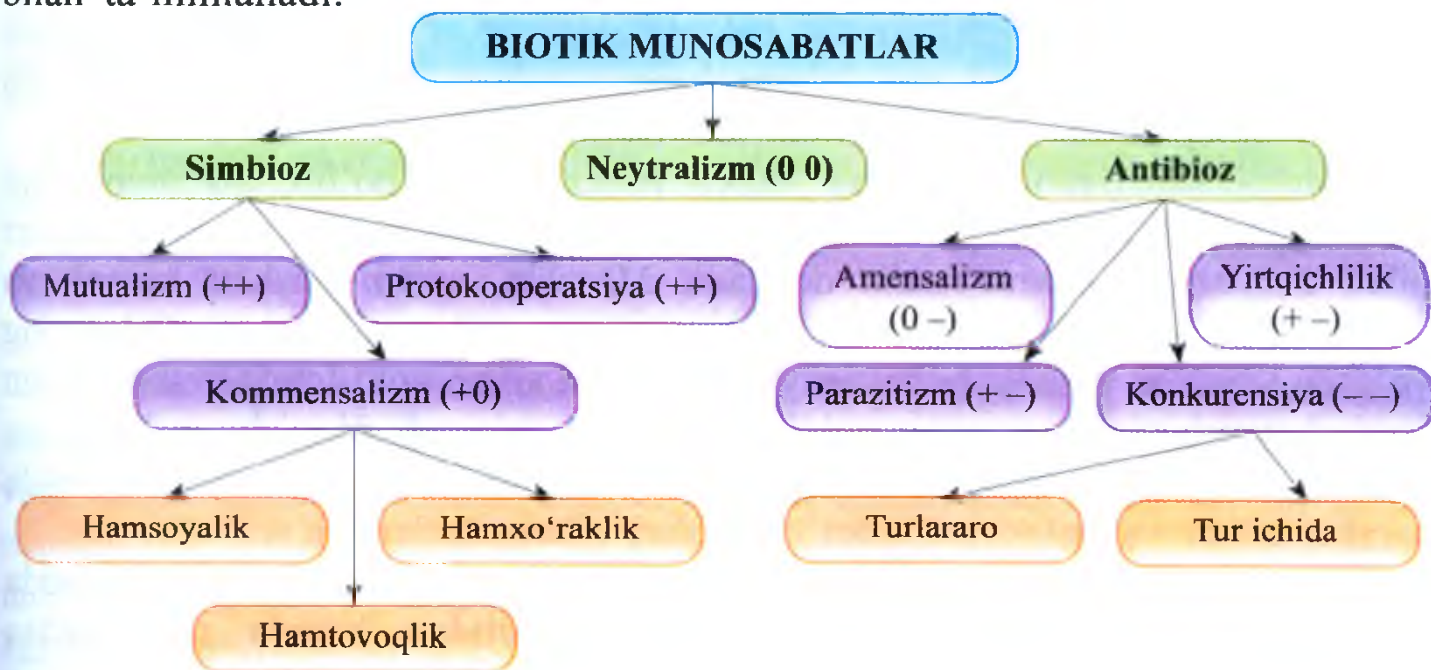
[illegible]

BIOTIK MUNOSABATLAR

Simbioz

Neytralizm (0 0)

Antibioz

Mutualizm (++)

Protokooperatsiya (++)

Amensalizm (0 –)

Yirtqichlilik (+ –)

Kommensalizm (+0)

Parazitizm (+ –)

Konkurensiya (– –)

Hamsoyalik

Hamxo‘raklik

Turlararo

Tur ichida

Hamtovoqlik